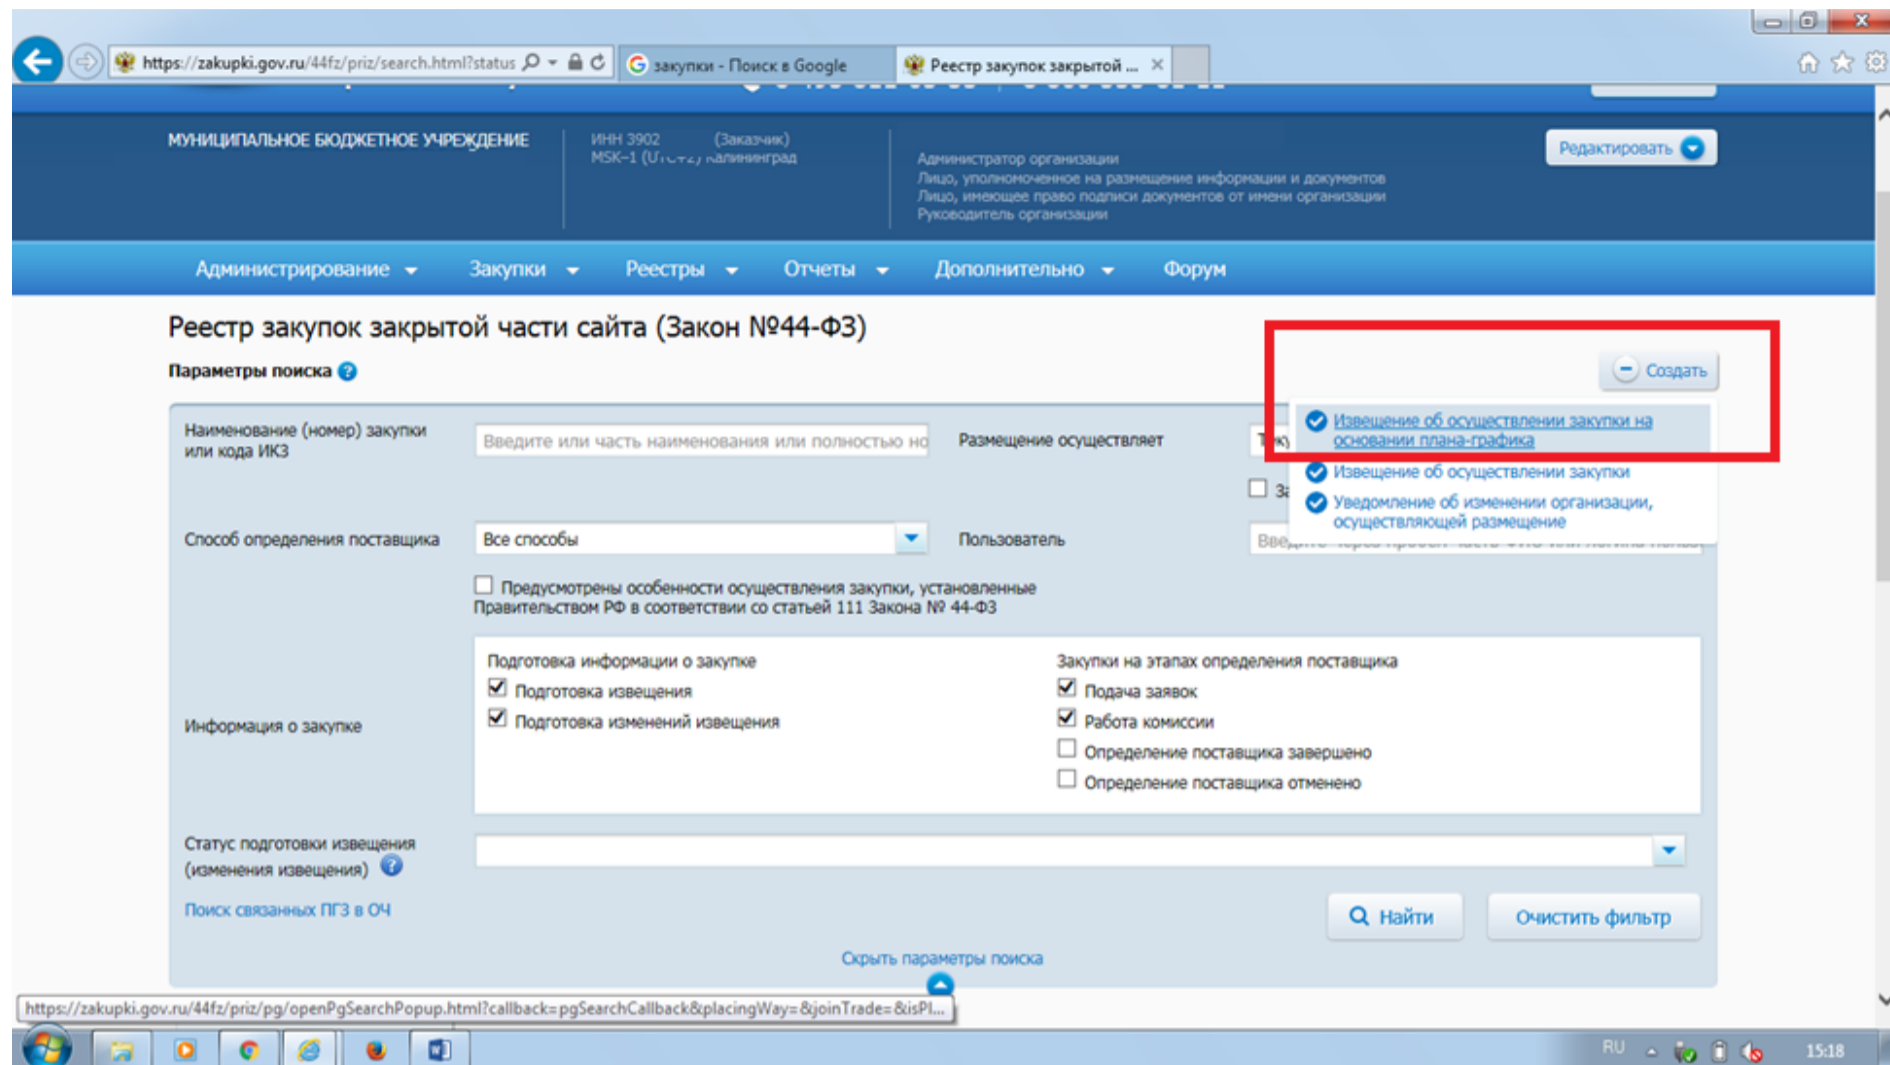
https://zakupki.gov.ru/44fz/priz/search.html?status
закупки - Поиск в Google
Реестр закупок закрытой ...

МУНИЦИПАЛЬНОЕ БЮДЖЕТНОЕ УЧРЕЖДЕНИЕ
ИНН 3902 (Заказчик)
MSK–1 ([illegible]) Калининград
Администратор организации
Лицо, уполномоченное на размещение информации и документов
Лицо, имеющее право подписи документов от имени организации
Руководитель организации
Редактировать

Администрирование Закупки Реестры Отчеты Дополнительно Форум

Реестр закупок закрытой части сайта (Закон №44-ФЗ)
Параметры поиска

Создать
Извещение об осуществлении закупки на основании плана-графика
Извещение об осуществлении закупки
Уведомление об изменении организации, осуществляющей размещение

Наименование (номер) закупки или кода ИКЗ
Введите или часть наименования или полностью но
Размещение осуществляет
Способ определения поставщика
Все способы
Пользователь
Предусмотрены особенности осуществления закупки, установленные Правительством РФ в соответствии со статьей 111 Закона № 44-ФЗ
Информация о закупке
Подготовка информации о закупке
Подготовка извещения
Подготовка изменений извещения
Закупки на этапах определения поставщика
Подача заявок
Работа комиссии
Определение поставщика завершено
Определение поставщика отменено
Статус подготовки извещения (изменения извещения)
Поиск связанных ПГЗ в ОЧ
Найти
Очистить фильтр
Скрыть параметры поиска
https://zakupki.gov.ru/44fz/priz/pg/openPgSearchPopup.html?callback=pgSearchCallback&placingWay=&joinTrade=&isPl...
RU 15:18